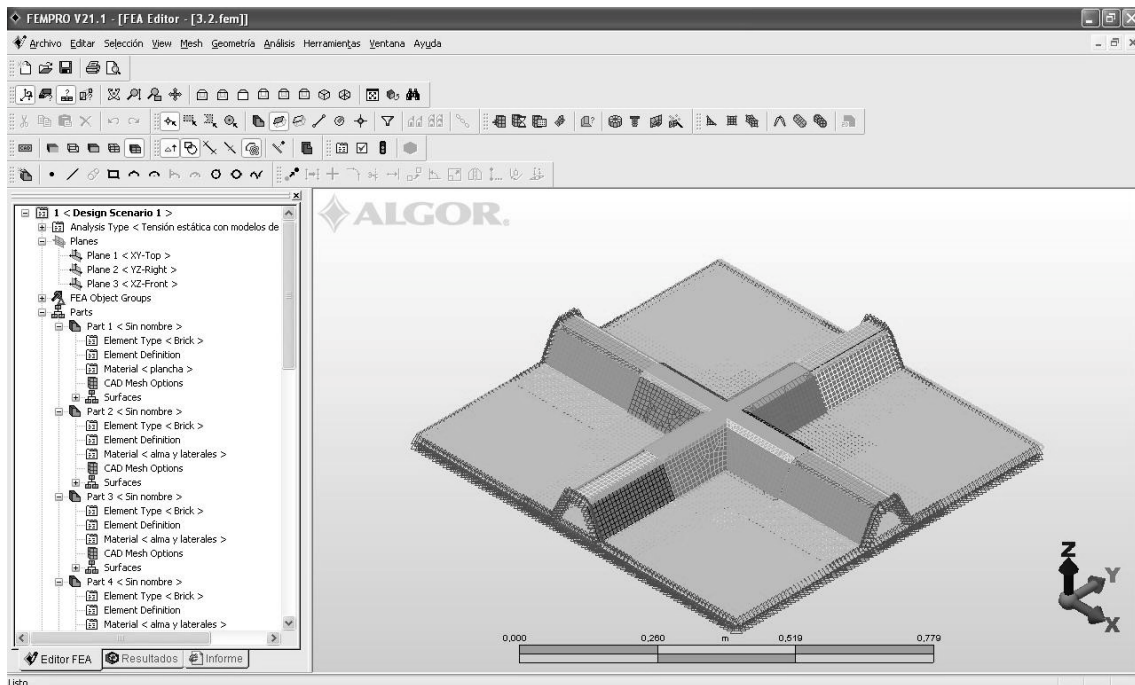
FEMPRO V21.1 - [FEA Editor - [3.2.fem]]

Archivo Editar Selección View Mesh Geometría Análisis Herramientas Ventana Ayuda

1 < Design Scenario 1 >
Analysis Type < Tensión estática con modelos de
Planes
Plane 1 < XY-Top >
Plane 2 < YZ-Right >
Plane 3 < XZ-Front >
FEA Object Groups
Parts
Part 1 < Sin nombre >
Element Type < Brick >
Element Definition
Material < plancha >
CAD Mesh Options
Surfaces
Part 2 < Sin nombre >
Element Type < Brick >
Element Definition
Material < alma y laterales >
CAD Mesh Options
Surfaces
Part 3 < Sin nombre >
Element Type < Brick >
Element Definition
Material < alma y laterales >
CAD Mesh Options
Surfaces
Part 4 < Sin nombre >
Element Type < Brick >
Element Definition
Material < alma y laterales >

Editor FEA Resultados Informe

ALGOR.

Z
Y
X

0,000 0,260 m 0,519 0,779

Listo